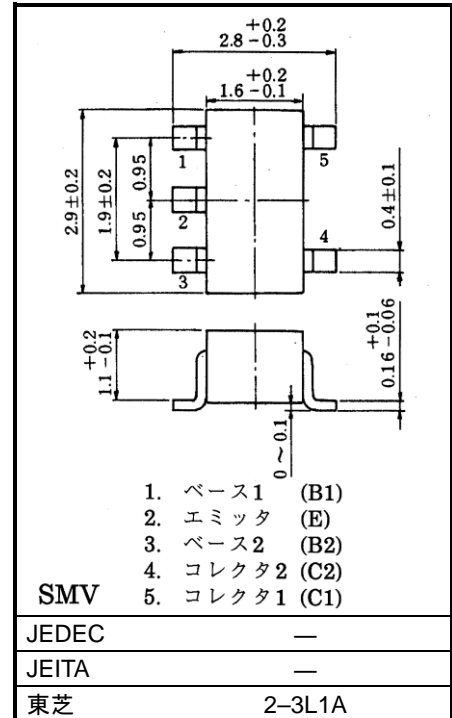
$2.8^{+0.2}_{-0.3}$

$1.6^{+0.2}_{-0.1}$

$2.9\pm0.2$

$1.9\pm0.2$

0.95

0.95

1

2

3

5

4

$0.4\pm0.1$

$1.1^{+0.2}_{-0.1}$

$0.16^{+0.1}_{-0.06}$

$0\sim0.1$

1. ベース1 (B1)
2. エミッタ (E)
3. ベース2 (B2)
4. コレクタ2 (C2)
5. コレクタ1 (C1)

SMV

| JEDEC | ― |
|---|---|
| JEITA | ― |
| 東芝 | 2–3L1A |